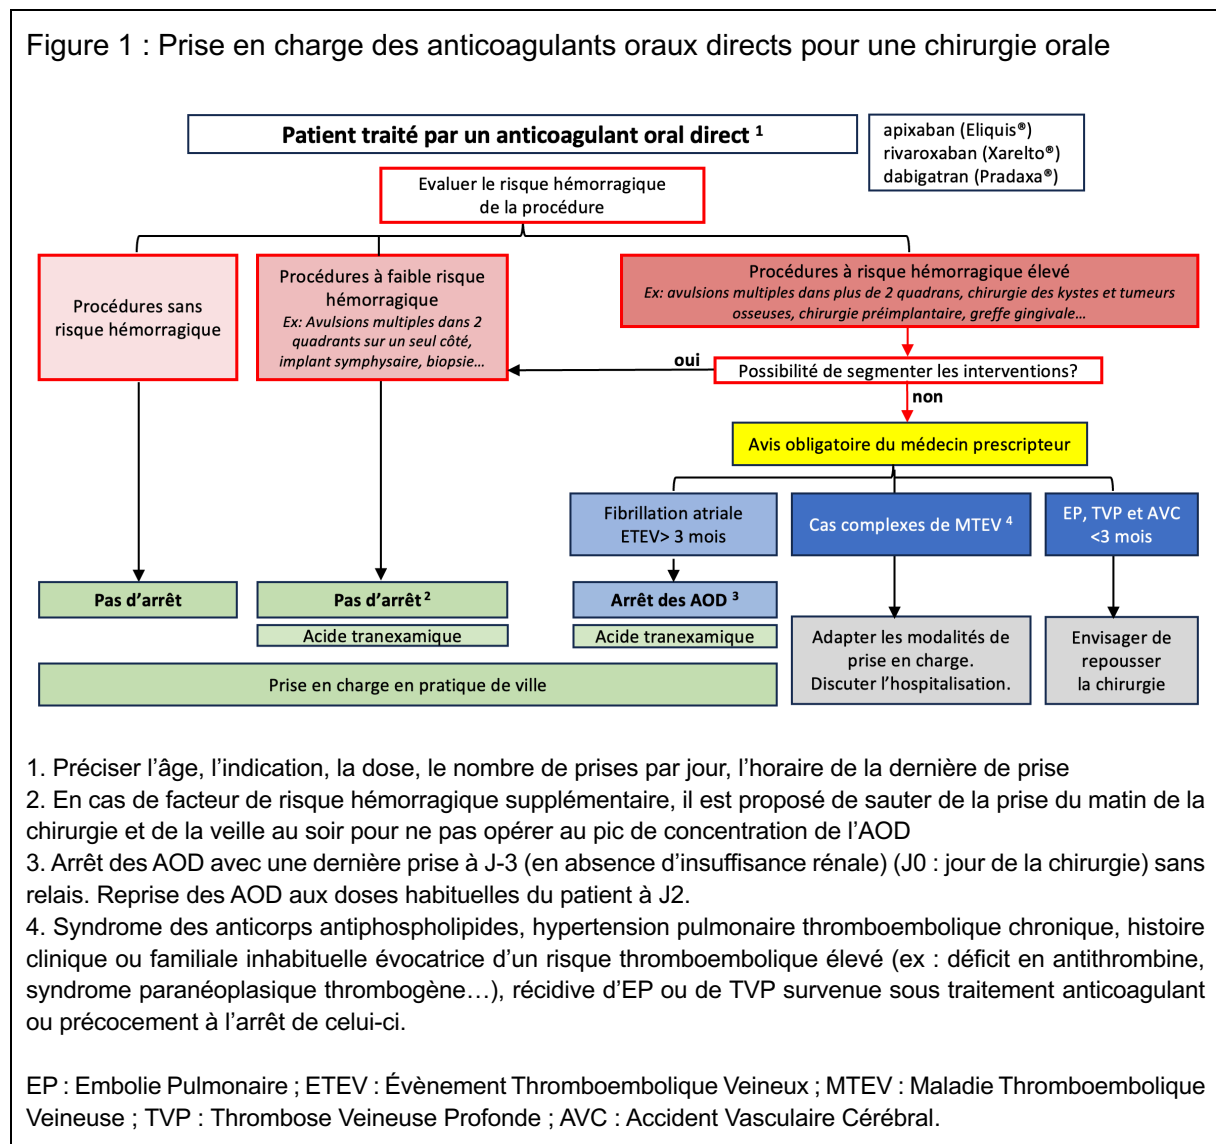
Figure 1 : Prise en charge des anticoagulants oraux directs pour une chirurgie orale

Patient traité par un anticoagulant oral direct $^1$

apixaban (Eliquis®)
rivaroxaban (Xarelto®)
dabigatran (Pradaxa®)

Evaluer le risque hémorragique de la procédure

Procédures sans risque hémorragique

Procédures à faible risque hémorragique
Ex: Avulsions multiples dans 2 quadrants sur un seul côté, implant symphysaire, biopsie…

Procédures à risque hémorragique élevé
Ex: avulsions multiples dans plus de 2 quadrans, chirurgie des kystes et tumeurs osseuses, chirurgie préimplantaire, greffe gingivale…

oui

Possibilité de segmenter les interventions?

non

Avis obligatoire du médecin prescripteur

Fibrillation atriale ETEV> 3 mois

Cas complexes de MTEV $^4$

EP, TVP et AVC <3 mois

Pas d'arrêt

Pas d'arrêt $^2$

Acide tranexamique

Arrêt des AOD $^3$

Acide tranexamique

Adapter les modalités de prise en charge. Discuter l'hospitalisation.

Envisager de repousser la chirurgie

Prise en charge en pratique de ville

1. Préciser l'âge, l'indication, la dose, le nombre de prises par jour, l'horaire de la dernière de prise
2. En cas de facteur de risque hémorragique supplémentaire, il est proposé de sauter de la prise du matin de la chirurgie et de la veille au soir pour ne pas opérer au pic de concentration de l'AOD
3. Arrêt des AOD avec une dernière prise à J-3 (en absence d'insuffisance rénale) (J0 : jour de la chirurgie) sans relais. Reprise des AOD aux doses habituelles du patient à J2.
4. Syndrome des anticorps antiphospholipides, hypertension pulmonaire thromboembolique chronique, histoire clinique ou familiale inhabituelle évocatrice d'un risque thromboembolique élevé (ex : déficit en antithrombine, syndrome paranéoplasique thrombogène…), récidive d'EP ou de TVP survenue sous traitement anticoagulant ou précocement à l'arrêt de celui-ci.

EP : Embolie Pulmonaire ; ETEV : Évènement Thromboembolique Veineux ; MTEV : Maladie Thromboembolique Veineuse ; TVP : Thrombose Veineuse Profonde ; AVC : Accident Vasculaire Cérébral.